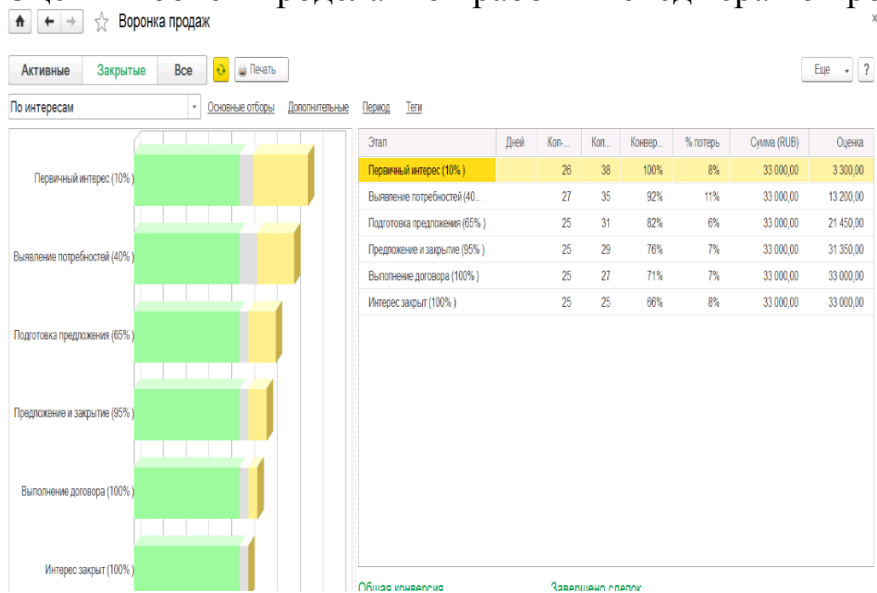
Воронка продаж

Активные Закрытые Все Печать Еще ?

По интересам Основные отборы Дополнительные Период Теги

Первичный интерес (10%)

Выявление потребностей (40%)

Подготовка предложения (65%)

Предложение и закрытие (95%)

Выполнение договора (100%)

Интерес закрыт (100%)

| Этап | Дней | Кол-... | Кол... | Конвер... | % потерь | Сумма (RUB) | Оценка |
|---|---|---|---|---|---|---|---|
| Первичный интерес (10%) | | 26 | 38 | 100% | 8% | 33 000,00 | 3 300,00 |
| Выявление потребностей (40... | | 27 | 35 | 92% | 11% | 33 000,00 | 13 200,00 |
| Подготовка предложения (65%) | | 25 | 31 | 82% | 6% | 33 000,00 | 21 450,00 |
| Предложение и закрытие (95%) | | 25 | 29 | 76% | 7% | 33 000,00 | 31 350,00 |
| Выполнение договора (100%) | | 25 | 27 | 71% | 7% | 33 000,00 | 33 000,00 |
| Интерес закрыт (100%) | | 25 | 25 | 66% | 8% | 33 000,00 | 33 000,00 |

Общая конверсия Завершено сделок